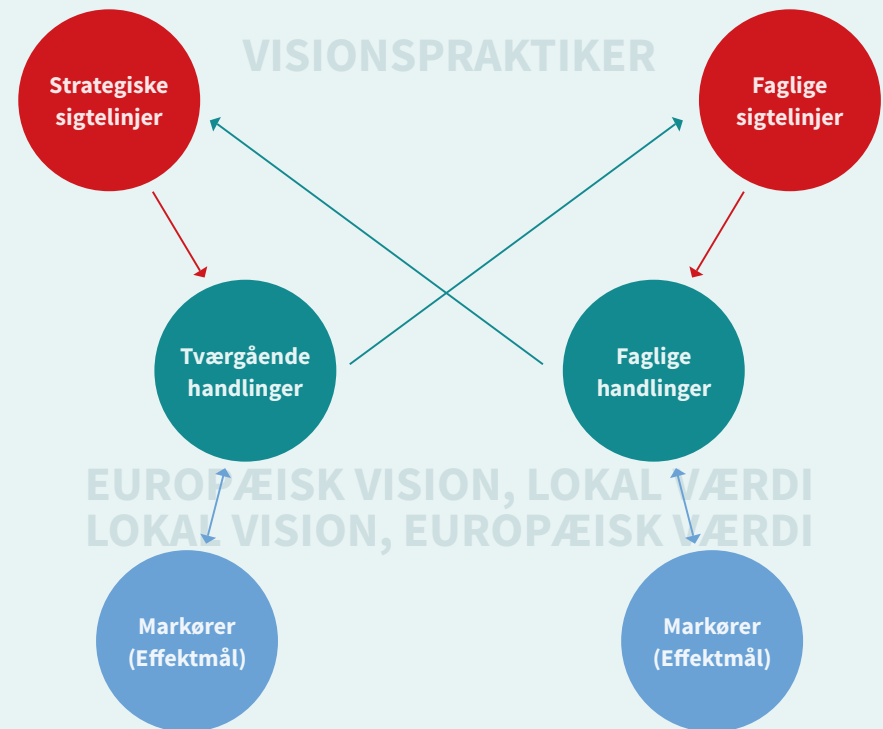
VISIONSPRAKTIKER

Strategiske sigtelinjer

Faglige sigtelinjer

Tværgående handlinger

Faglige handlinger

EUROPÆISK VISION, LOKAL VÆRDI
LOKAL VISION, EUROPÆISK VÆRDI

Markører (Effektmål)

Markører (Effektmål)